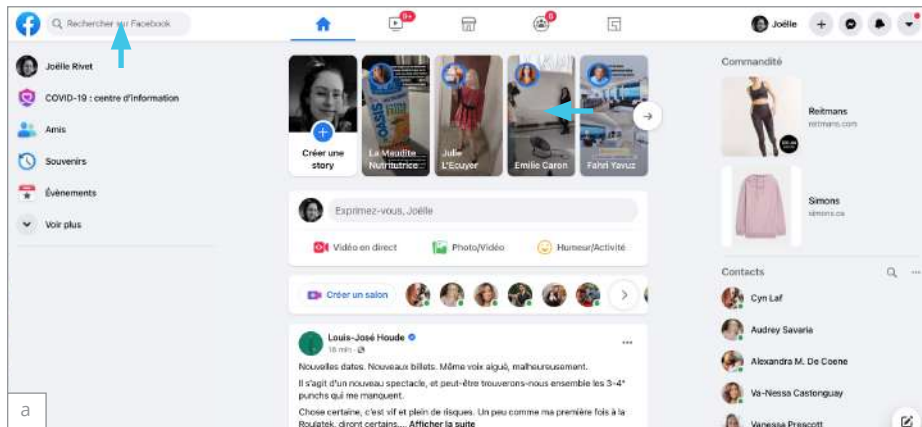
Rechercher sur Facebook

9+

8

Joëlle

Joëlle Rivet

COVID-19 : centre d'information

Amis

Souvenirs

Évènements

Voir plus

Créer une story

La Maudite Nutritrice

Julie L'Ecuyer

Emilie Caron

Fahri Yavuz

Exprimez-vous, Joëlle

Vidéo en direct

Photo/Vidéo

Humeur/Activité

Créer un salon

Louis-José Houde

18 min ·

Nouvelles dates. Nouveaux billets. Même voix aiguë, malheureusement.

Il s'agit d'un nouveau spectacle, et peut-être trouverons-nous ensemble les 3-4 punchs qui me manquent.

Chose certaine, c'est vif et plein de risques. Un peu comme ma première fois à la Roulatek, diront certains.... Afficher la suite

Commandité

Reitmans
reitmans.com

Simons
simons.ca

Contacts

Cyn Laf

Audrey Savaria

Alexandra M. De Coene

Va-Nessa Castonguay

Vanessa Prescott

a